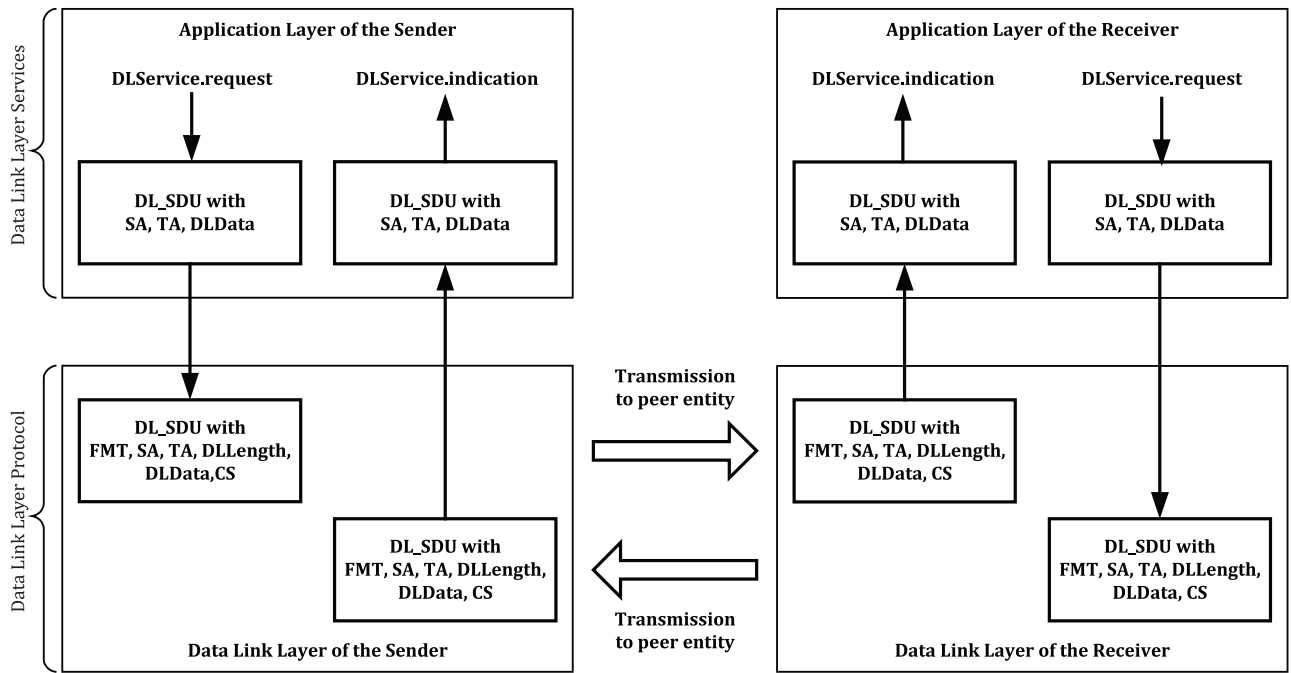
Data Link Layer Services

Application Layer of the Sender

DLService.request

DLService.indication

DL_SDU with SA, TA, DLData

DL_SDU with SA, TA, DLData

Application Layer of the Receiver

DLService.indication

DLService.request

DL_SDU with SA, TA, DLData

DL_SDU with SA, TA, DLData

Data Link Layer Protocol

DL_SDU with FMT, SA, TA, DLLength, DLData,CS

DL_SDU with FMT, SA, TA, DLLength, DLData, CS

Data Link Layer of the Sender

Transmission to peer entity

Transmission to peer entity

DL_SDU with FMT, SA, TA, DLLength, DLData, CS

DL_SDU with FMT, SA, TA, DLLength, DLData, CS

Data Link Layer of the Receiver